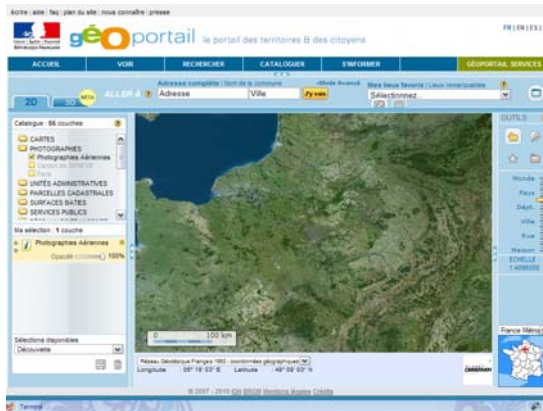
écrire | aide | faq | plan du site | nous connaître | presse

FR | EN | ES |

géoportail le portail des territoires & des citoyens

ACCUEIL VOIR RECHERCHER CATALOGUER S'INFORMER GÉOPORTAIL SERVICES

2D 3D BETA ALLER À Adresse complète | Nom de la commune Adresse Ville J'y vais Mode Avancé Mes lieux favoris | Lieux remarquables Sélectionnez

Catalogue : 56 couches

CARTES
PHOTOGRAPHIES
Photographies Aériennes
Cartes de l'IGN
Parcs
UNITÉS ADMINISTRATIVES
PARCELLES CADASTRALES
SURFACES BATIES
SERVICES PUBLICS

Ma sélection : 1 couche

Photographies Aériennes
Opacité 100%

Sélections disponibles
Découverte

OUTILS

Monde
Pays
Dépt.
Ville
Rue
Maison
ECHELLE
1:4096000

0 100 km

Réseau Géodésique Français 1993 - coordonnées géographiques
Longitude 06° 18' 03" E Latitude 49° 58' 03" N

France Métropole

© 2007 - 2010 IGN BRGM Mentions légales Crédits

Terminé